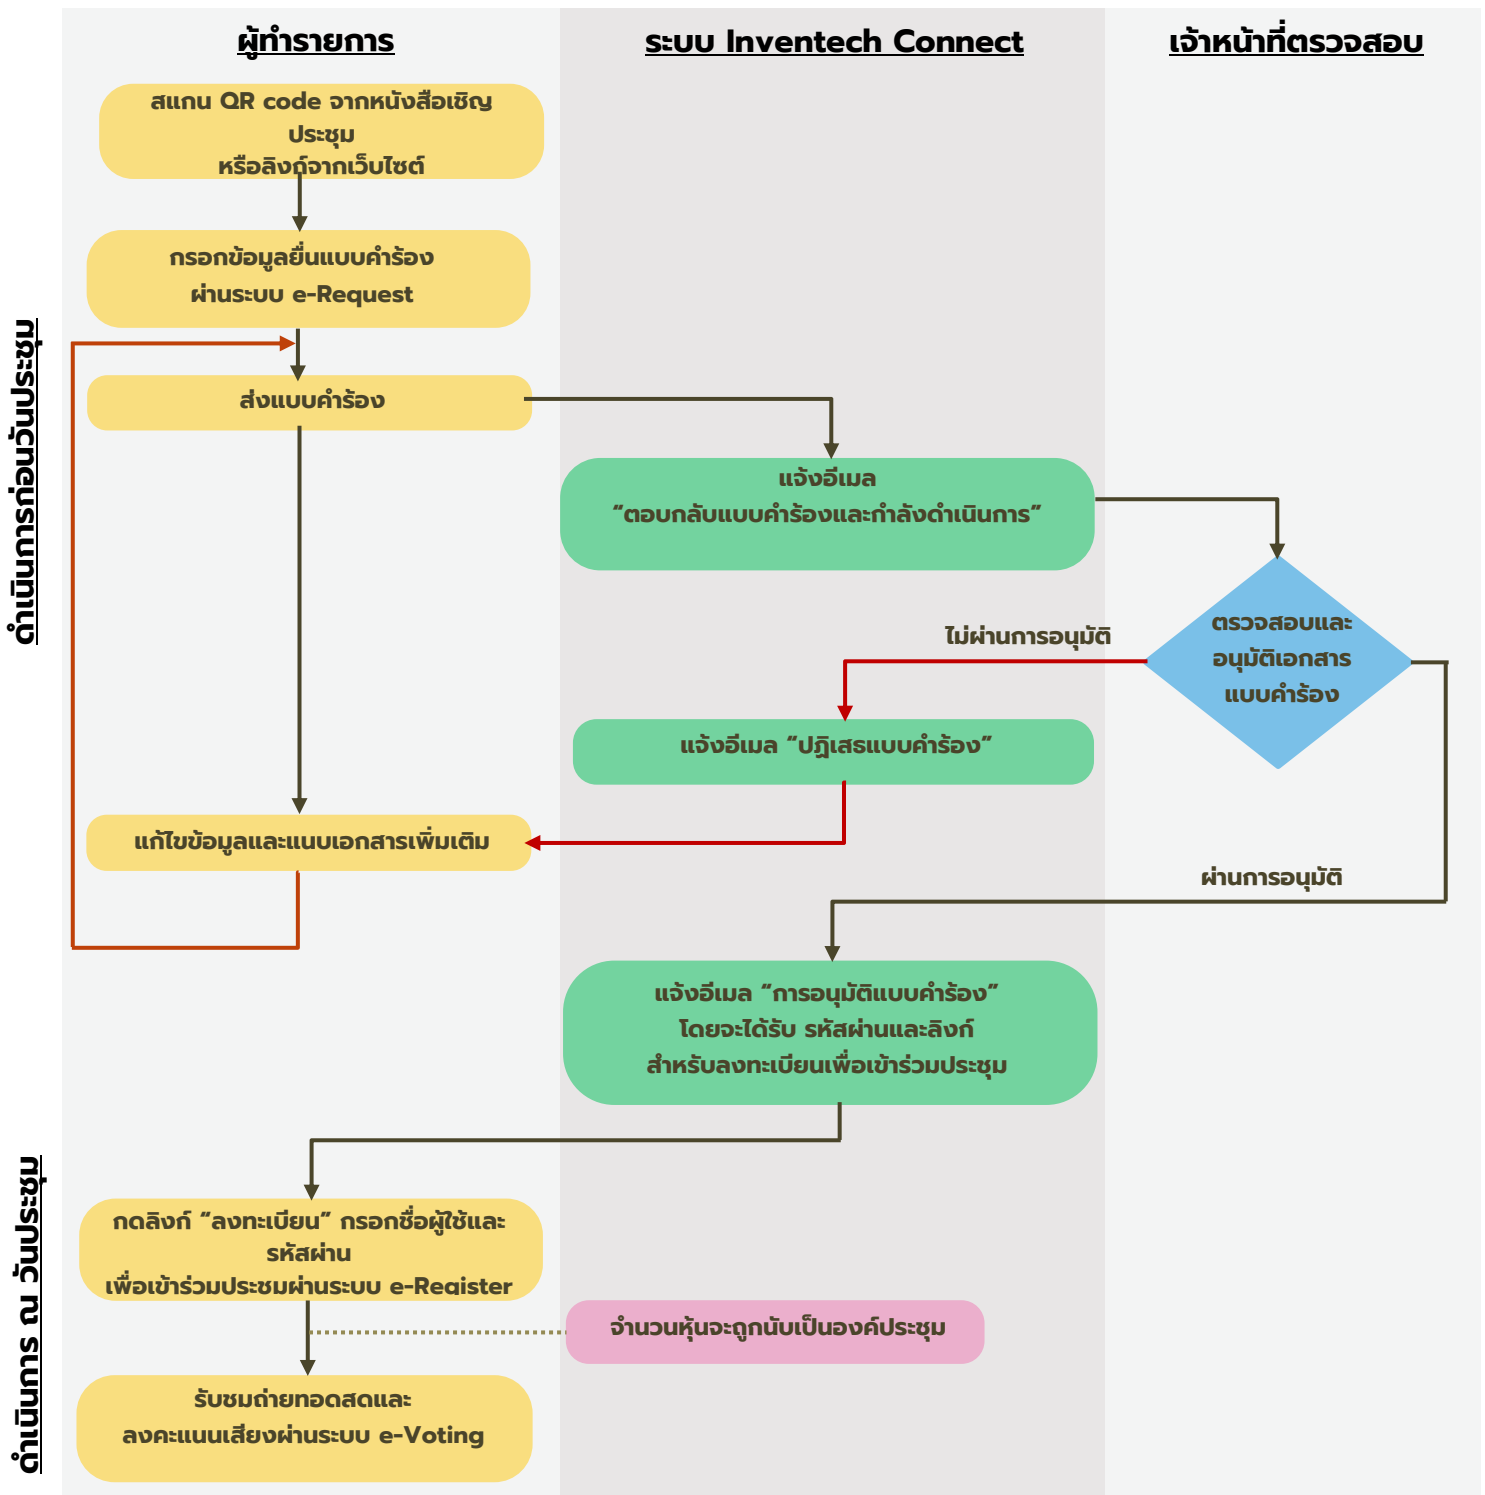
ผู้ทำรายการ

ระบบ Inventech Connect

เจ้าหน้าที่ตรวจสอบ

ดำเนินการก่อนวันประชุม

สแกน QR code จากหนังสือเชิญประชุม หรือลิงก์จากเว็บไซต์

กรอกข้อมูลยื่นแบบคำร้อง ผ่านระบบ e-Request

ส่งแบบคำร้อง

แจ้งอีเมล "ตอบกลับแบบคำร้องและกำลังดำเนินการ"

ตรวจสอบและอนุมัติเอกสารแบบคำร้อง

ไม่ผ่านการอนุมัติ

แจ้งอีเมล "ปฏิเสธแบบคำร้อง"

แก้ไขข้อมูลและแนบเอกสารเพิ่มเติม

ผ่านการอนุมัติ

แจ้งอีเมล "การอนุมัติแบบคำร้อง" โดยจะได้รับ รหัสผ่านและลิงก์ สำหรับลงทะเบียนเพื่อเข้าร่วมประชุม

ดำเนินการ ณ วันประชุม

กดลิงก์ "ลงทะเบียน" กรอกชื่อผู้ใช้และรหัสผ่าน เพื่อเข้าร่วมประชุมผ่านระบบ e-Register

จำนวนหุ้นจะถูกนับเป็นองค์ประชุม

รับชมถ่ายทอดสดและ ลงคะแนนเสียงผ่านระบบ e-Voting